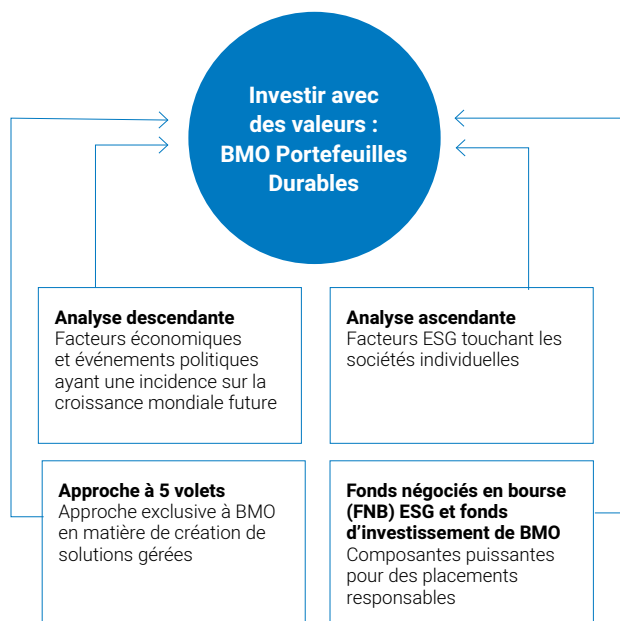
Investir avec des valeurs : BMO Portefeuilles Durables

Analyse descendante
Facteurs économiques et événements politiques ayant une incidence sur la croissance mondiale future

Analyse ascendante
Facteurs ESG touchant les sociétés individuelles

Approche à 5 volets
Approche exclusive à BMO en matière de création de solutions gérées

Fonds négociés en bourse (FNB) ESG et fonds d'investissement de BMO
Composantes puissantes pour des placements responsables